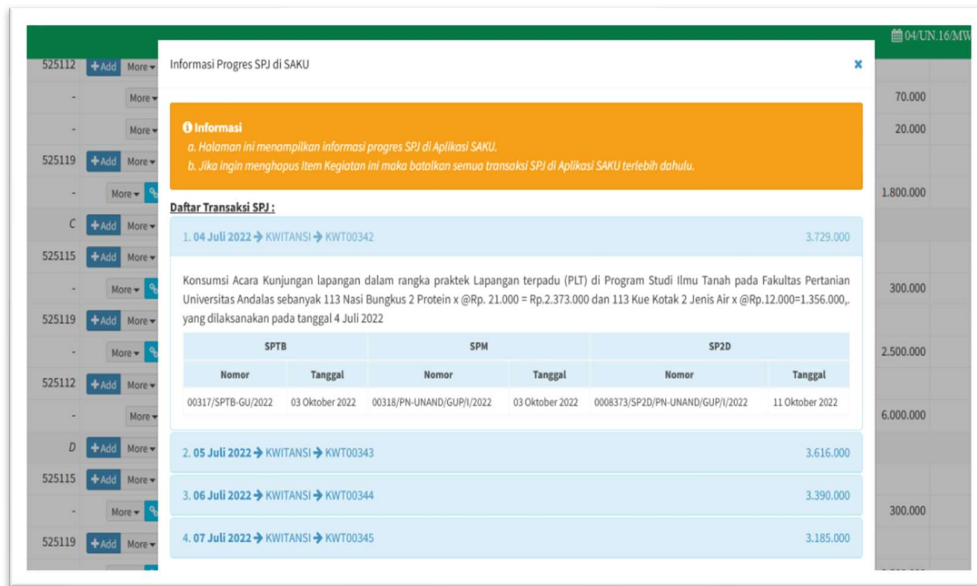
04/UN.16/MW

525112 +Add More
- More
- More
525119 +Add More
- More
C +Add More
525115 +Add More
- More
525119 +Add More
- More
525112 +Add More
- More
D +Add More
525115 +Add More
- More
525119 +Add More

70.000
20.000
1.800.000
300.000
2.500.000
6.000.000
300.000

Informasi Progres SPJ di SAKU ×

Informasi
a. Halaman ini menampilkan informasi progres SPJ di Aplikasi SAKU.
b. Jika ingin menghapus Item Kegiatan ini maka batalkan semua transaksi SPJ di Aplikasi SAKU terlebih dahulu.

Daftar Transaksi SPJ :

1. 04 Juli 2022 → KWITANSI → KWT00342 3.729.000

Konsumsi Acara Kunjungan lapangan dalam rangka praktek Lapangan terpadu (PLT) di Program Studi Ilmu Tanah pada Fakultas Pertanian Universitas Andalas sebanyak 113 Nasi Bungkus 2 Protein x @Rp. 21.000 = Rp.2.373.000 dan 113 Kue Kotak 2 Jenis Air x @Rp.12.000=1.356.000,. yang dilaksanakan pada tanggal 4 Juli 2022

| SPTB | | SPM | | SP2D | |
|---|---|---|---|---|---|
| Nomor | Tanggal | Nomor | Tanggal | Nomor | Tanggal |
| 00317/SPTB-GU/2022 | 03 Oktober 2022 | 00318/PN-UNAND/GUP/I/2022 | 03 Oktober 2022 | 0008373/SP2D/PN-UNAND/GUP/I/2022 | 11 Oktober 2022 |

2. 05 Juli 2022 → KWITANSI → KWT00343 3.616.000

3. 06 Juli 2022 → KWITANSI → KWT00344 3.390.000

4. 07 Juli 2022 → KWITANSI → KWT00345 3.185.000